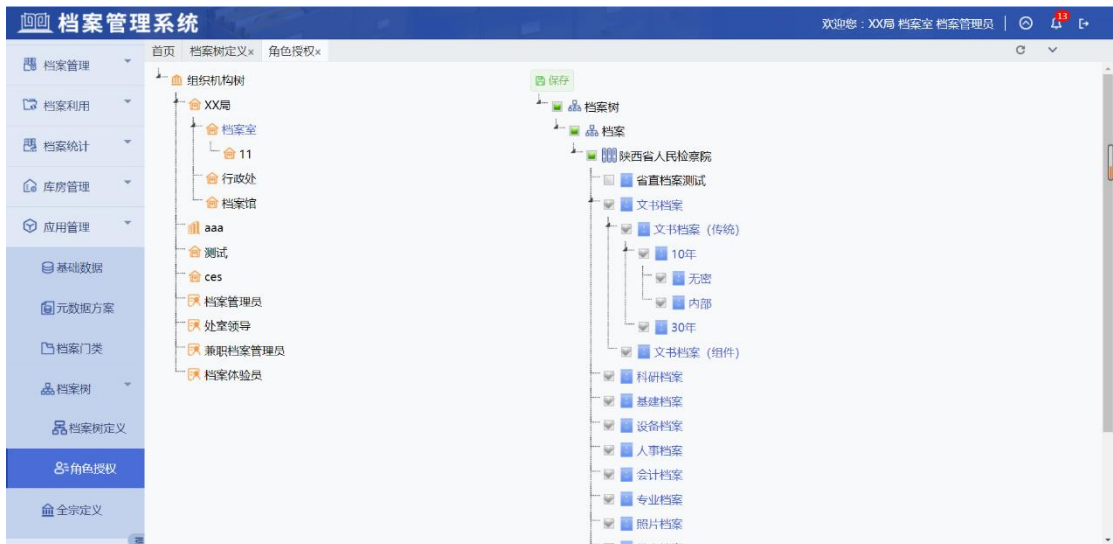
档案管理系统

欢迎您：XX局 档案室 档案管理员 | 13

档案管理
档案利用
档案统计
库房管理
应用管理
基础数据
元数据方案
档案门类
档案树
档案树定义
角色授权
全宗定义

首页 档案树定义× 角色授权×

组织机构树
XX局
档案室
11
行政处
档案馆
aaa
测试
ces
档案管理员
处室领导
兼职档案管理员
档案体验员

保存
档案树
档案
陕西省人民检察院
省直档案测试
文书档案
文书档案（传统）
10年
无密
内部
30年
文书档案（组件）
科研档案
基建档案
设备档案
人事档案
会计档案
专业档案
照片档案